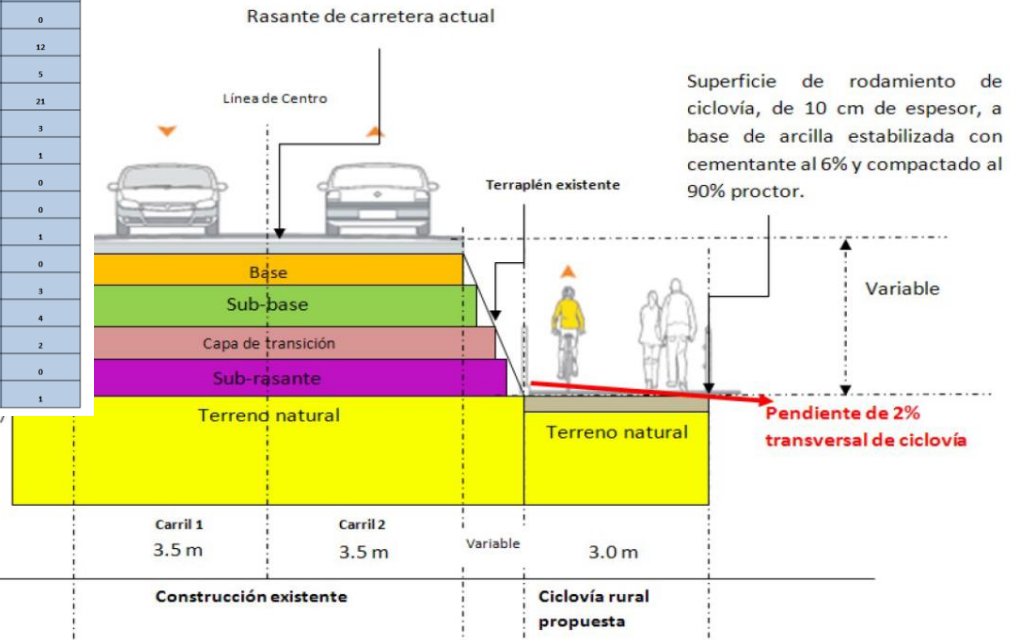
| 0 |
|---|
| 12 |
| 5 |
| 21 |
| 3 |
| 1 |
| 0 |
| 0 |
| 1 |
| 0 |
| 3 |
| 4 |
| 2 |
| 0 |
| 1 |

Rasante de carretera actual

Línea de Centro

Superficie de rodamiento de ciclovía, de 10 cm de espesor, a base de arcilla estabilizada con cementante al 6% y compactado al 90% proctor.

Terraplén existente

Variable

Base

Sub-base

Capa de transición

Sub-rasante

Terreno natural

Terreno natural

Pendiente de 2% transversal de ciclovía

Carril 1
3.5 m

Carril 2
3.5 m

Variable

3.0 m

Construcción existente

Ciclovía rural propuesta